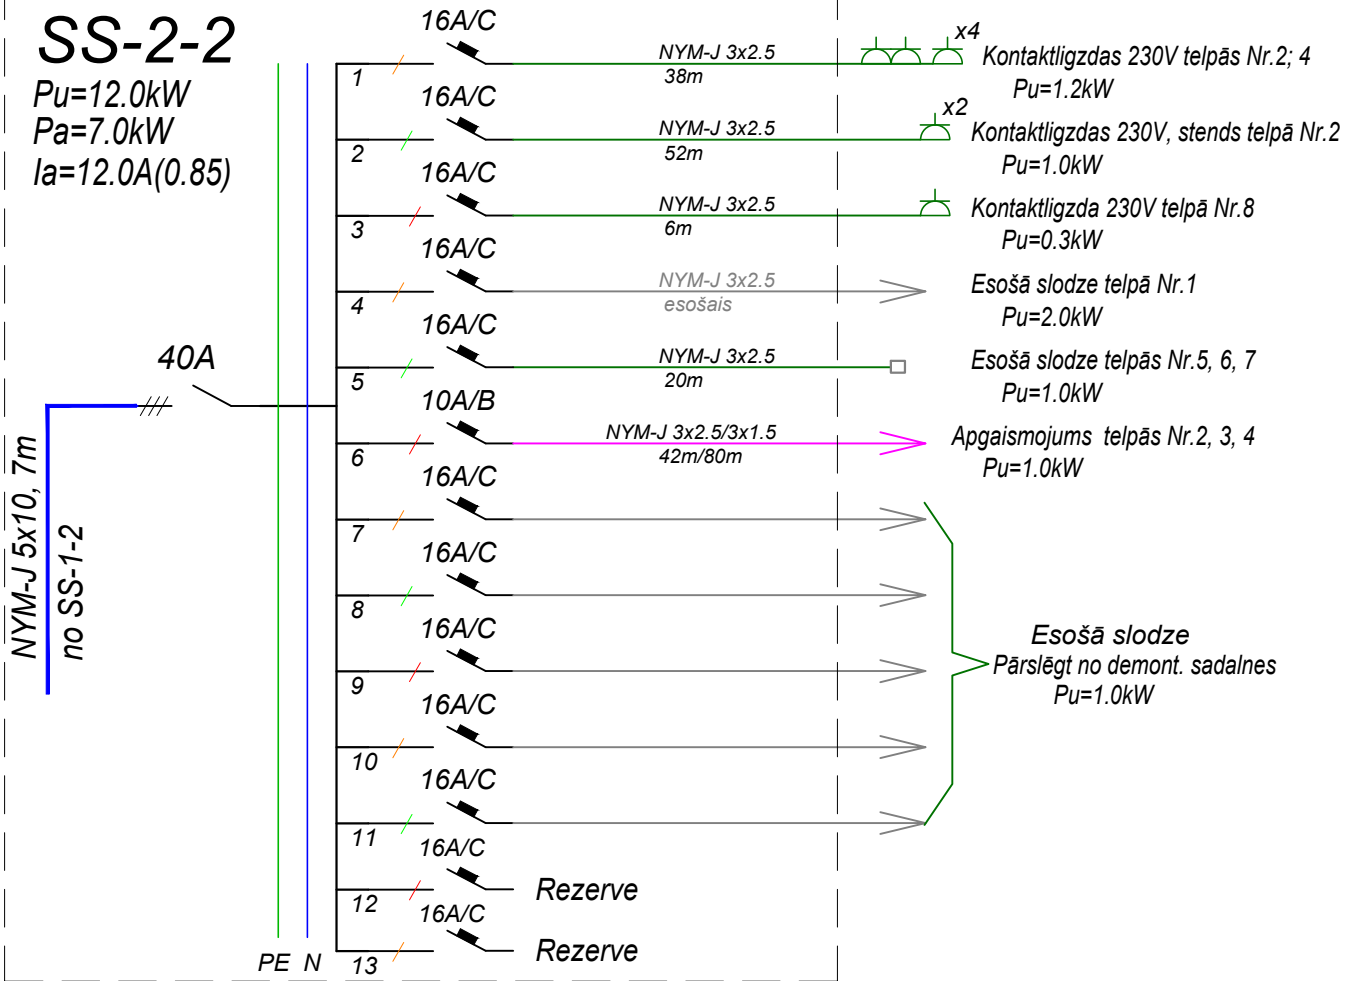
SS-2-2
Pu=12.0kW
Pa=7.0kW
Ia=12.0A(0.85)

NYM-J 5x10, 7m
no SS-1-2

40A

PE N

1 16A/C NYM-J 3x2.5 38m x4 Kontaktligzdas 230V telpās Nr.2; 4 Pu=1.2kW

2 16A/C NYM-J 3x2.5 52m x2 Kontaktligzdas 230V, stends telpā Nr.2 Pu=1.0kW

3 16A/C NYM-J 3x2.5 6m Kontaktligzda 230V telpā Nr.8 Pu=0.3kW

4 16A/C NYM-J 3x2.5 esošais Esošā slodze telpā Nr.1 Pu=2.0kW

5 16A/C NYM-J 3x2.5 20m Esošā slodze telpās Nr.5, 6, 7 Pu=1.0kW

6 10A/B NYM-J 3x2.5/3x1.5 42m/80m Apgaismojums telpās Nr.2, 3, 4 Pu=1.0kW

7 16A/C

8 16A/C

9 16A/C

10 16A/C

11 16A/C

Esošā slodze
Pārslēgt no demont. sadalnes
Pu=1.0kW

12 16A/C Rezerve

13 16A/C Rezerve